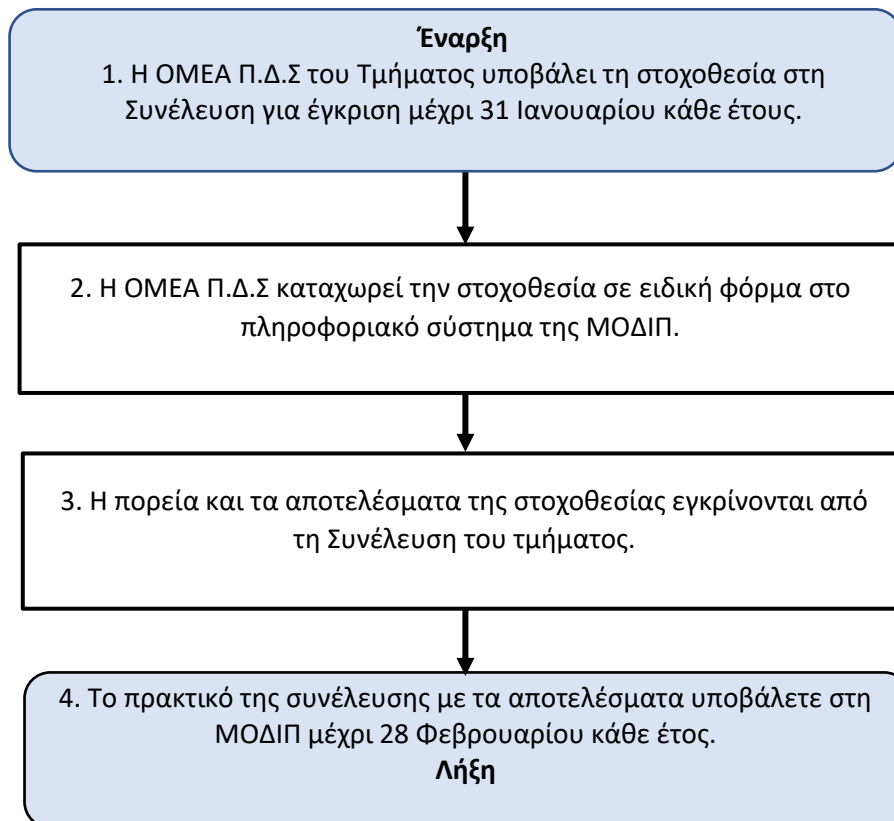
Έναρξη
1. Η ΟΜΕΑ Π.Δ.Σ του Τμήματος υποβάλει τη στοχοθεσία στη Συνέλευση για έγκριση μέχρι 31 Ιανουαρίου κάθε έτους.

2. Η ΟΜΕΑ Π.Δ.Σ καταχωρεί την στοχοθεσία σε ειδική φόρμα στο πληροφοριακό σύστημα της ΜΟΔΙΠ.

3. Η πορεία και τα αποτελέσματα της στοχοθεσίας εγκρίνονται από τη Συνέλευση του τμήματος.

4. Το πρακτικό της συνέλευσης με τα αποτελέσματα υποβάλετε στη ΜΟΔΙΠ μέχρι 28 Φεβρουαρίου κάθε έτος.
Λήξη